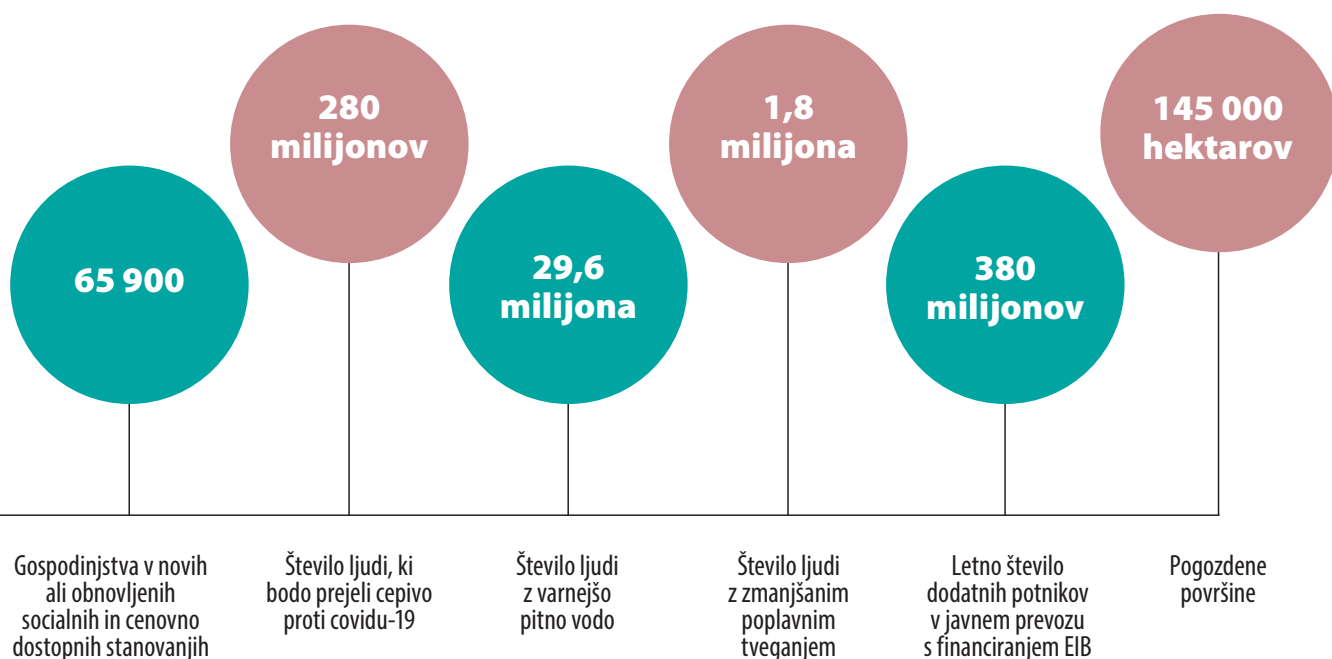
65 900

280 milijonov

29,6 milijona

1,8 milijona

380 milijonov

145 000 hektarov

Gospodinjstva v novih ali obnovljenih socialnih in cenovno dostopnih stanovanjih

Število ljudi, ki bodo prejeli cepivo proti covidu-19

Število ljudi z varnejšo pitno vodo

Število ljudi z zmanjšanim poplavnim tveganjem

Letno število dodatnih potnikov v javnem prevozu s financiranjem EIB

Pogozdene površine